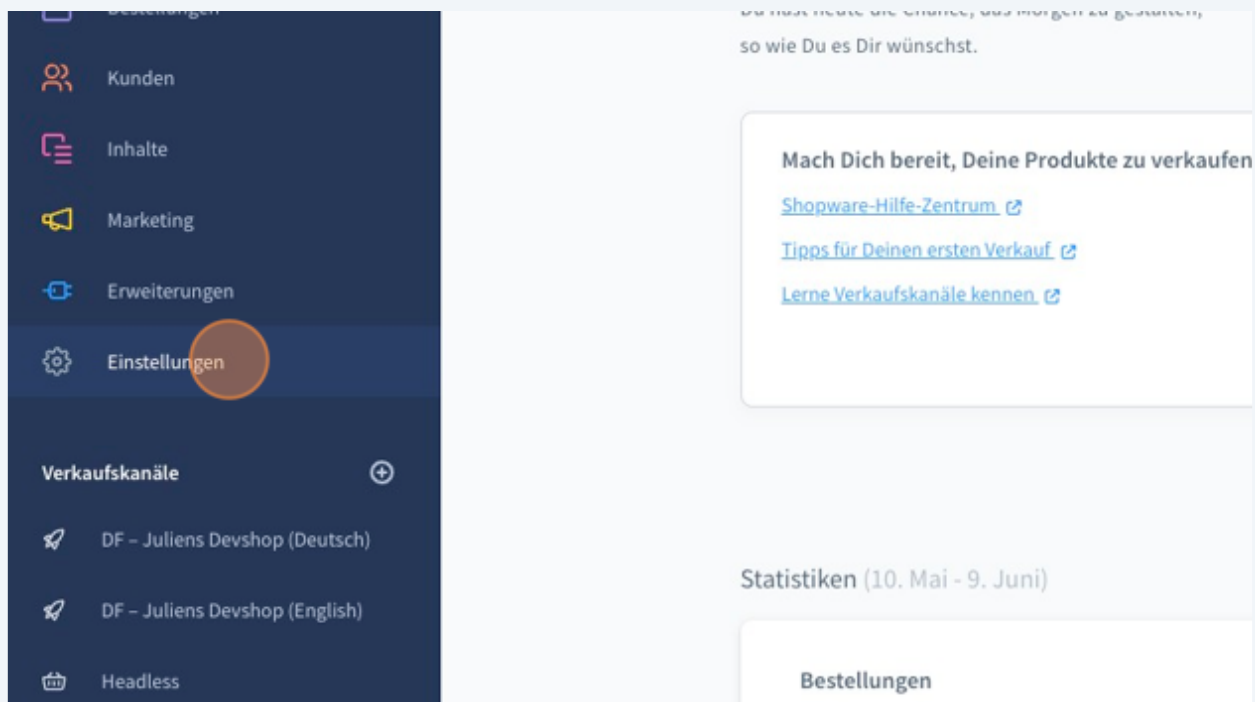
Bestellungen

Kunden

Inhalte

Marketing

Erweiterungen

Einstellungen

Verkaufskanäle

DF – Juliens Devshop (Deutsch)

DF – Juliens Devshop (English)

Headless

Du hast heute die Chance, das Morgen zu gestalten, so wie Du es Dir wünschst.

Mach Dich bereit, Deine Produkte zu verkaufen

Shopware-Hilfe-Zentrum

Tipps für Deinen ersten Verkauf

Lerne Verkaufskanäle kennen

Statistiken (10. Mai - 9. Juni)

Bestellungen